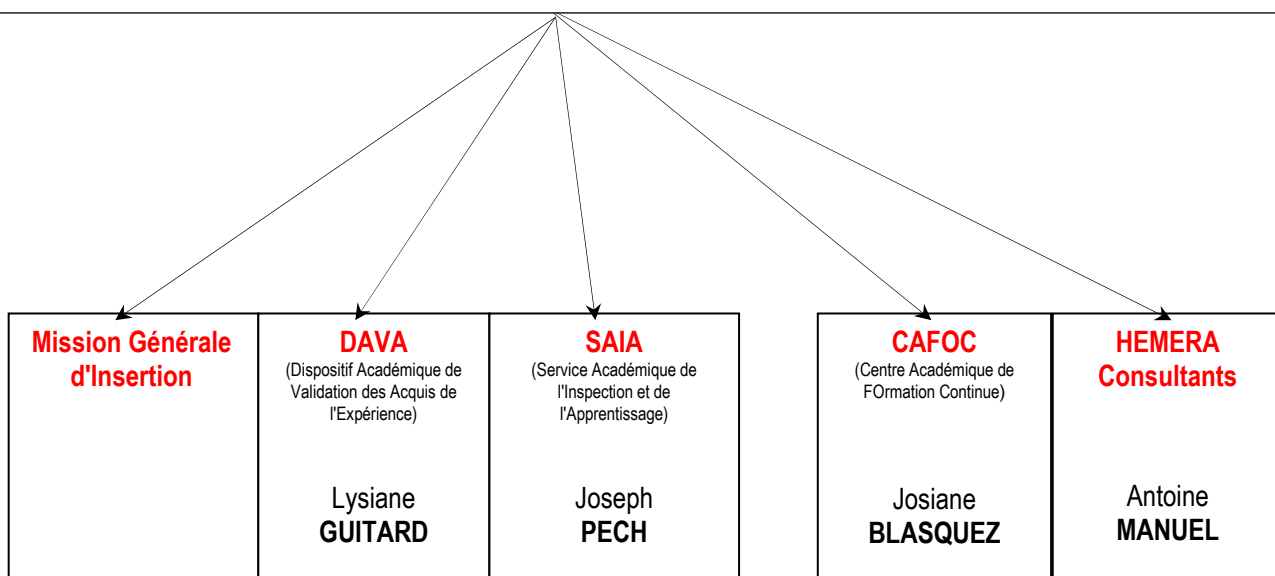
Mission Générale d'Insertion

DAVA
(Dispositif Académique de Validation des Acquis de l'Expérience)

Lysiane
GUITARD

SAIA
(Service Académique de l'Inspection et de l'Apprentissage)

Joseph
PECH

CAFOC
(Centre Académique de FOrmation Continue)

Josiane
BLASQUEZ

HEMERA Consultants

Antoine
MANUEL